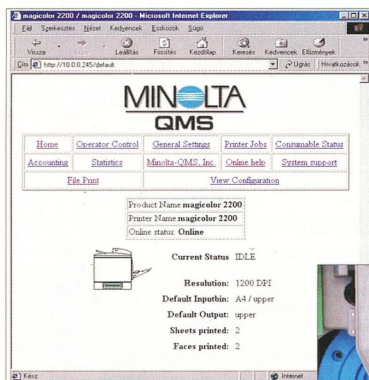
magicolor 2200 / magicolor 2200 - Microsoft Internet Explorer

Fájl Szerkesztés Nézet Kedvencek Eszközök Súgó

Vissza Előre Leállítás Frissítés Kezdőlap Keresés Kedvencek Előzmények

Cím http://10.0.0.245/default Ugrás Hivatkozások

MINOLTA QMS

| Home | Operator Control | General Settings | Printer Jobs | Consumable Status |
|---|---|---|---|---|
| Accounting | Statistics | Minolta-QMS, Inc. | Online help | System support |
| File Print | | View Configuration | | |

| Product Name | magicolor 2200 |
|---|---|
| Printer Name | magicolor 2200 |
| Online status: | Online |

Current Status IDLE

Resolution: 1200 DPI

Default Inputbin: A4 / upper

Default Output: upper

Sheets printed: 2

Faces printed: 2

Kész

Internet